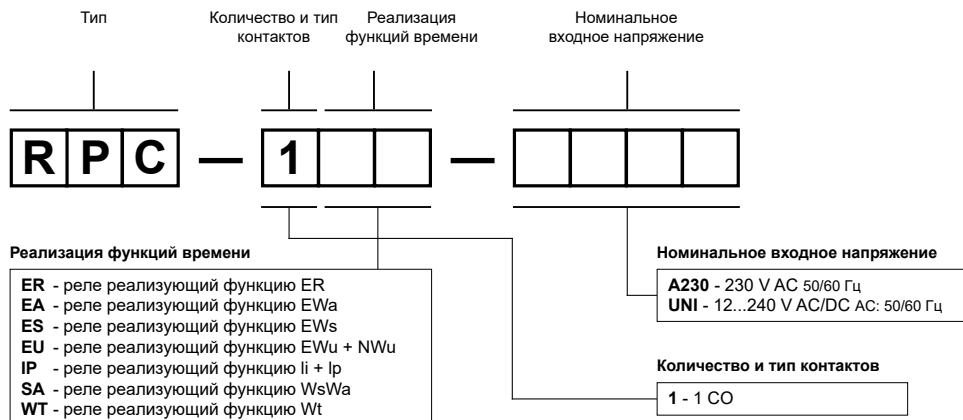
Тип

Количество и тип контактов

Реализация функций времени

Номинальное входное напряжение

R P C — 1 —

Реализация функций времени

**ER** - реле реализующий функцию ER
**EA** - реле реализующий функцию EWa
**ES** - реле реализующий функцию EWs
**EU** - реле реализующий функцию EWu + NWu
**IP** - реле реализующий функцию Ii + Ip
**SA** - реле реализующий функцию WsWa
**WT** - реле реализующий функцию Wt

Номинальное входное напряжение

**A230** - 230 V AC 50/60 Гц
**UNI** - 12...240 V AC/DC AC: 50/60 Гц

Количество и тип контактов

**1** - 1 CO